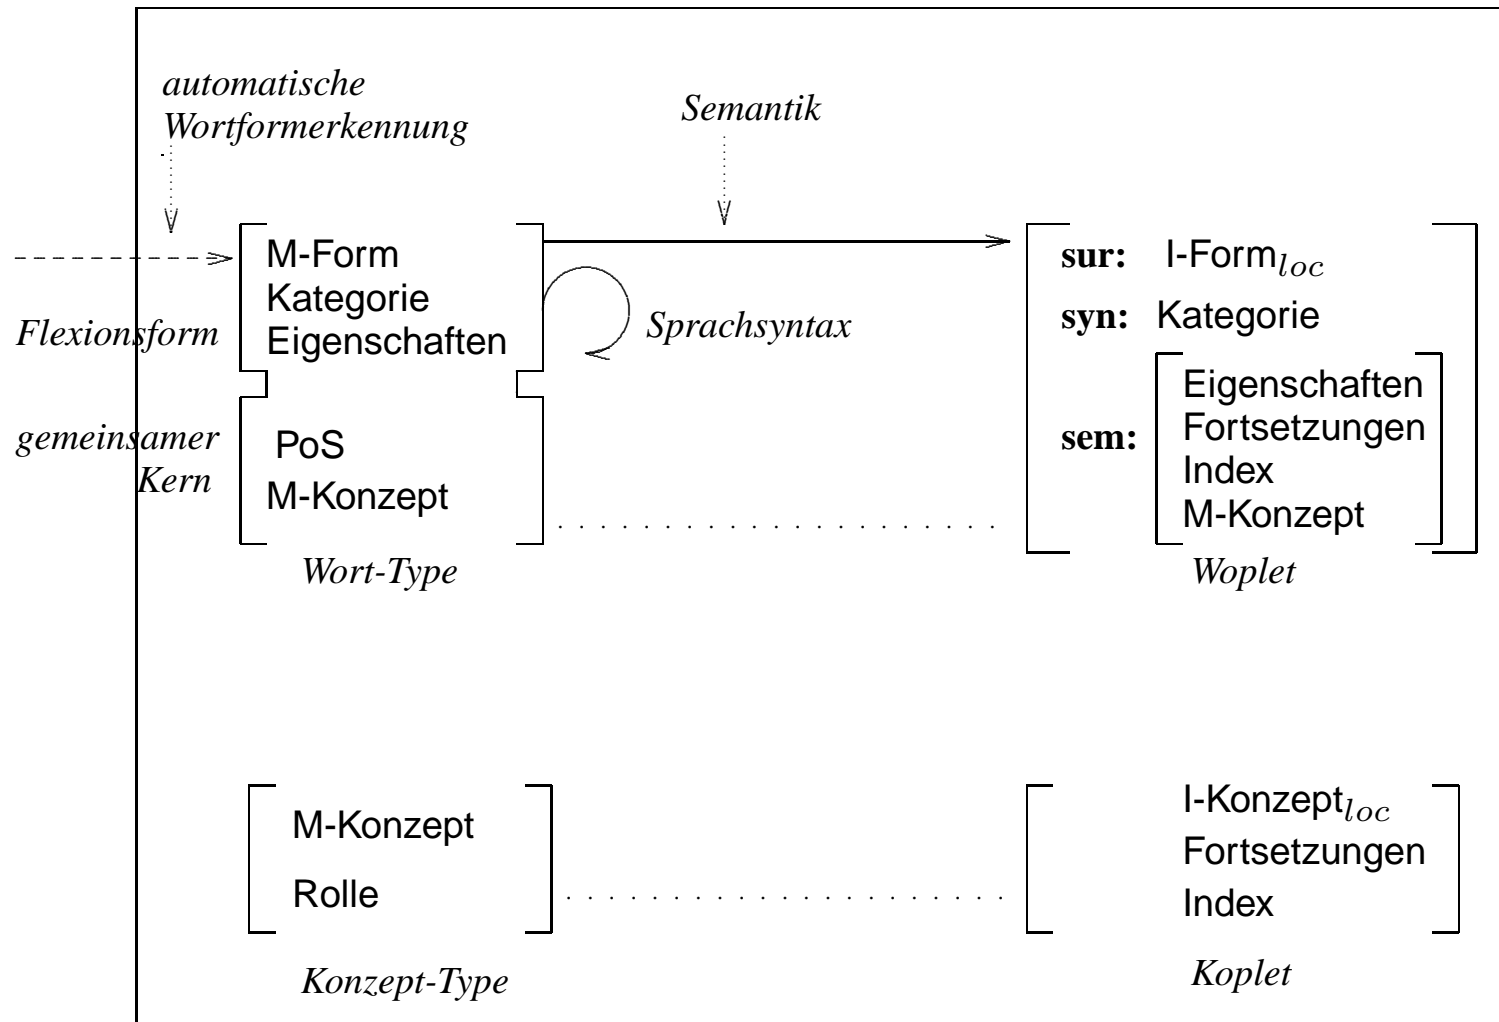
automatische Wortformerkennung

Semantik

M-Form
Kategorie
Eigenschaften

Sprachsyntax

Flexionsform

gemeinsamer Kern

PoS
M-Konzept

Wort-Type

sur: I-Form$_{loc}$
syn: Kategorie
sem: Eigenschaften
Fortsetzungen
Index
M-Konzept

Woplet

M-Konzept
Rolle

Konzept-Type

I-Konzept$_{loc}$
Fortsetzungen
Index

Koplet